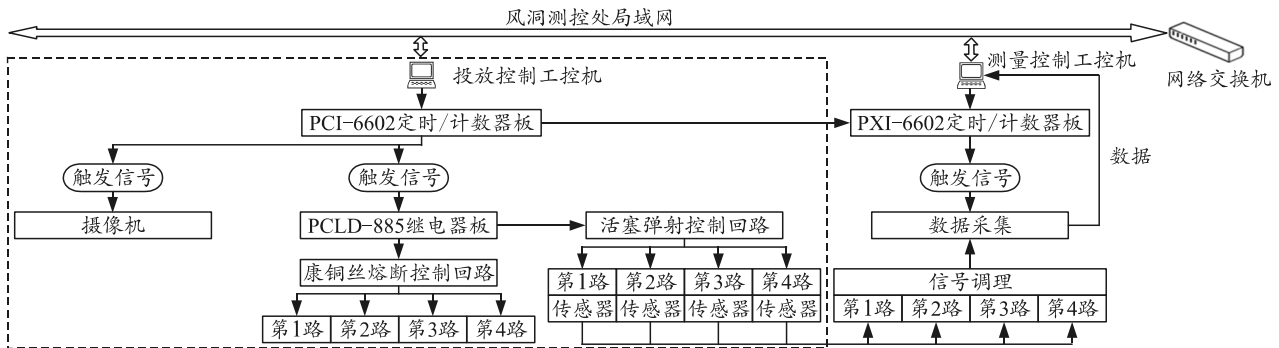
风洞测控处局域网

投放控制工控机

测量控制工控机

网络交换机

PCI−6602定时/计数器板

PXI−6602定时/计数器板

数据

触发信号

触发信号

触发信号

摄像机

PCLD−885继电器板

活塞弹射控制回路

数据采集

康铜丝熔断控制回路

| 第1路 | 第2路 | 第3路 | 第4路 |
|---|---|---|---|
| 传感器 | 传感器 | 传感器 | 传感器 |

信号调理

| 第1路 | 第2路 | 第3路 | 第4路 |
|---|---|---|---|

| 第1路 | 第2路 | 第3路 | 第4路 |
|---|---|---|---|